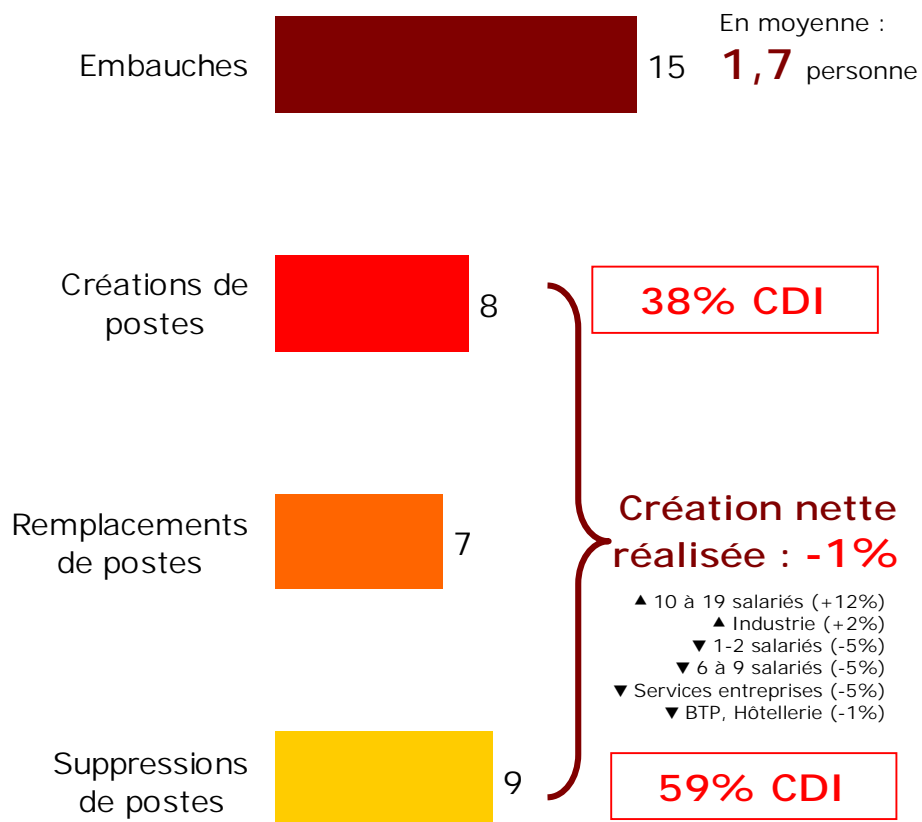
Embauches 15

En moyenne : 1,7 personne

Créations de postes 8

38% CDI

Remplacements de postes 7

Création nette réalisée : -1%

▲ 10 à 19 salariés (+12%)
▲ Industrie (+2%)
▼ 1-2 salariés (-5%)
▼ 6 à 9 salariés (-5%)
▼ Services entreprises (-5%)
▼ BTP, Hôtellerie (-1%)

Suppressions de postes 9

59% CDI